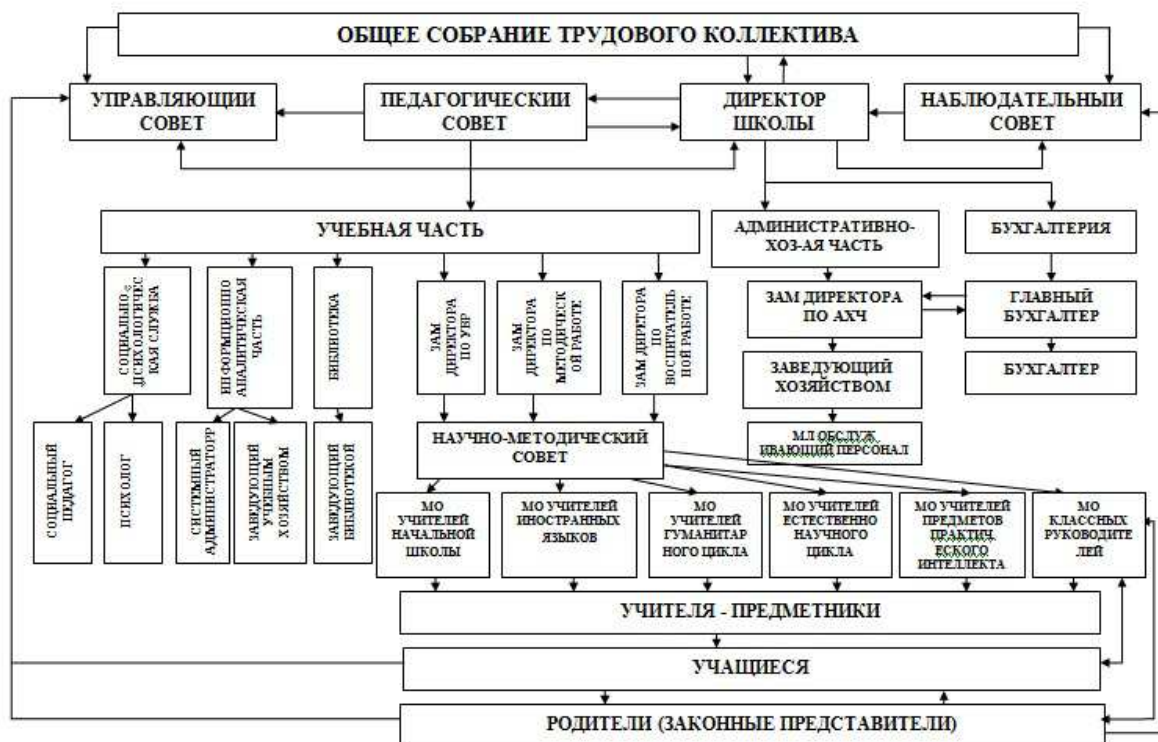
ОБЩЕЕ СОБРАНИЕ ТРУДОВОГО КОЛЛЕКТИВА

УПРАВЛЯЮЩИЙ СОВЕТ

ПЕДАГОГИЧЕСКИЙ СОВЕТ

ДИРЕКТОР ШКОЛЫ

НАБЛЮДАТЕЛЬНЫЙ СОВЕТ

УЧЕБНАЯ ЧАСТЬ

АДМИНИСТРАТИВНО-ХОЗ-АЯ ЧАСТЬ

БУХГАЛТЕРИЯ

СОЦИАЛЬНО-ПСИХОЛОГИЧЕСКАЯ СЛУЖБА

ИНФОРМАЦИОННО АНАЛИТИЧЕСКАЯ ЧАСТЬ

БИБЛИОТЕКА

ЗАМ ДИРЕКТОРА ПО УВР

ЗАМ ДИРЕКТОРА ПО МЕТОДИЧЕСКОЙ РАБОТЕ

ЗАМ ДИРЕКТОРА ПО ВОСПИТАТЕЛЬНОЙ РАБОТЕ

ЗАМ ДИРЕКТОРА ПО АХЧ

ГЛАВНЫЙ БУХГАЛТЕР

ЗАВЕДУЮЩИЙ ХОЗЯЙСТВОМ

БУХГАЛТЕР

СОЦИАЛЬНЫЙ ПЕДАГОГ

ПСИХОЛОГ

СИСТЕМНЫЙ АДМИНИСТРАТОРР

ЗАВЕДУЮЩИЙ УЧЕБНЫМ ХОЗЯЙСТВОМ

ЗАВЕДУЮЩИЙ БИБЛИОТЕКОЙ

НАУЧНО-МЕТОДИЧЕСКИЙ СОВЕТ

МЛ.ОБСЛУЖИВАЮЩИЙ ПЕРСОНАЛ

МО УЧИТЕЛЕЙ НАЧАЛЬНОЙ ШКОЛЫ

МО УЧИТЕЛЕЙ ИНОСТРАННЫХ ЯЗЫКОВ

МО УЧИТЕЛЕЙ ГУМАНИТАРНОГО ЦИКЛА

МО УЧИТЕЛЕЙ ЕСТЕСТВЕННО НАУЧНОГО ЦИКЛА

МО УЧИТЕЛЕЙ ПРЕДМЕТОВ ПРАКТИЧЕСКОГО ИНТЕЛЛЕКТА

МО КЛАССНЫХ РУКОВОДИТЕЛЕЙ

УЧИТЕЛЯ - ПРЕДМЕТНИКИ

УЧАЩИЕСЯ

РОДИТЕЛИ (ЗАКОННЫЕ ПРЕДСТАВИТЕЛИ)